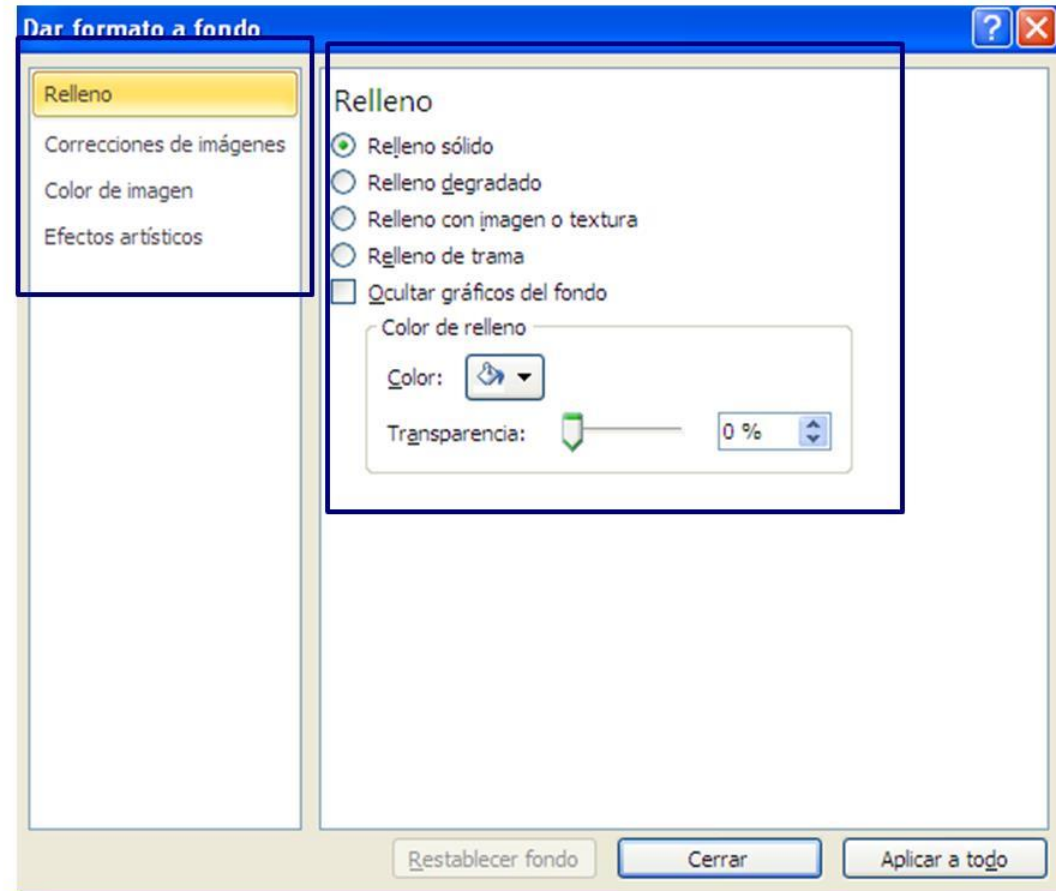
Dar formato a fondo

?

Relleno
Correcciones de imágenes
Color de imagen
Efectos artísticos

Relleno
Relleno sólido
Relleno degradado
Relleno con imagen o textura
Relleno de trama
Ocultar gráficos del fondo
Color de relleno
Color:
Transparencia:
0 %

Restablecer fondo
Cerrar
Aplicar a todo